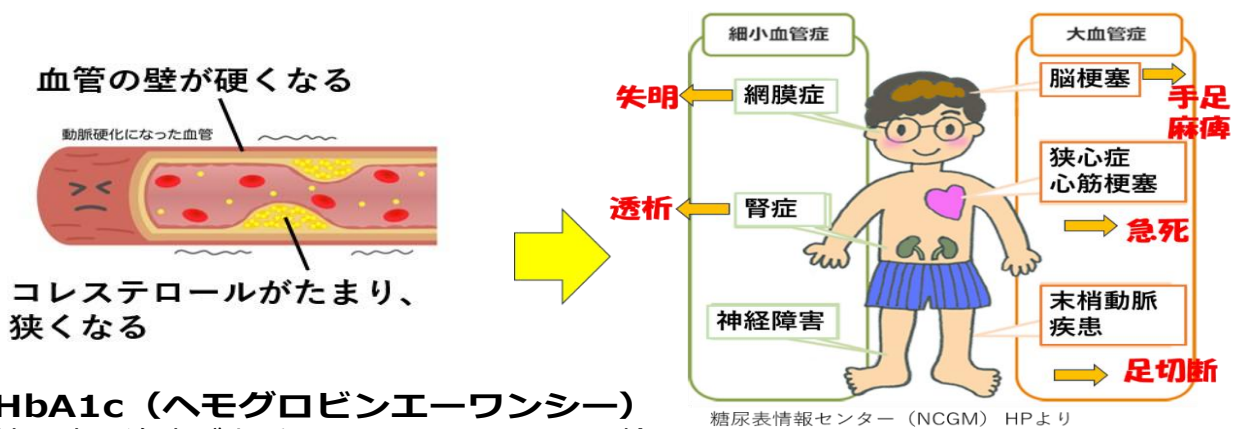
血管の壁が硬くなる

動脈硬化になった血管

コレステロールがたまり、狭くなる

HbA1c（ヘモグロビンエーワンシー）

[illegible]

細小血管症

失明

網膜症

透析

腎症

神経障害

大血管症

脳梗塞

手足麻痺

狭心症
心筋梗塞

急死

末梢動脈疾患

足切断

糖尿表情報センター（NCGM）HPより